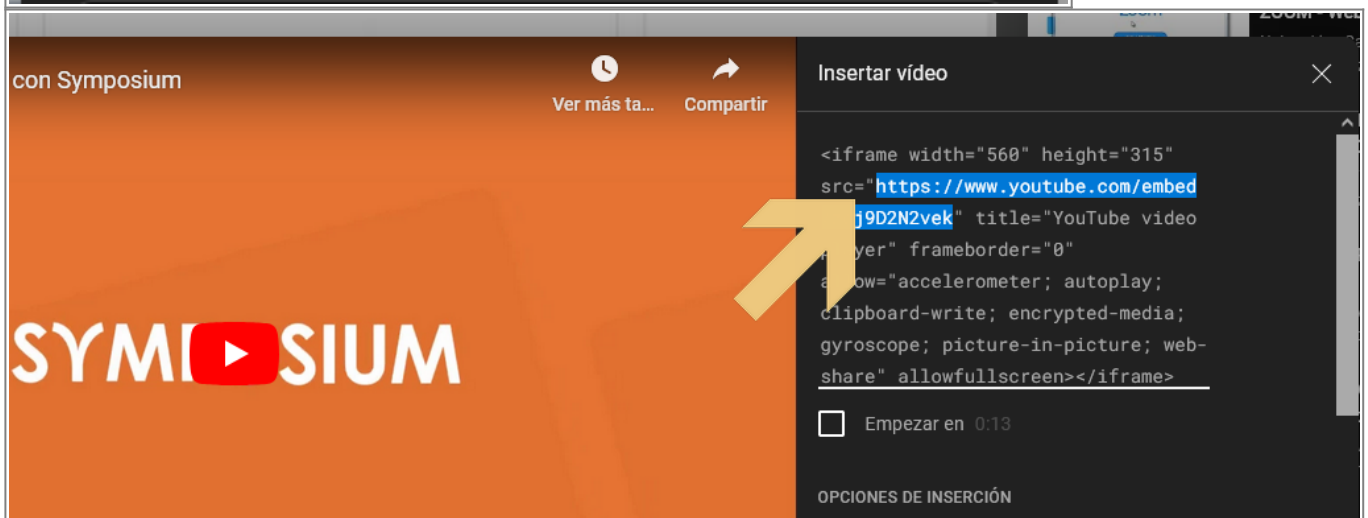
con Symposium

Ver más ta...

Compartir

SYM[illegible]SIUM

Insertar vídeo

<iframe width="560" height="315" src="https://www.youtube.com/embed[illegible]j9D2N2vek" title="YouTube video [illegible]yer" frameborder="0" a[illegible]ow="accelerometer; autoplay; clipboard-write; encrypted-media; gyroscope; picture-in-picture; web-share" allowfullscreen></iframe>

Empezar en 0:13

OPCIONES DE INSERCIÓN